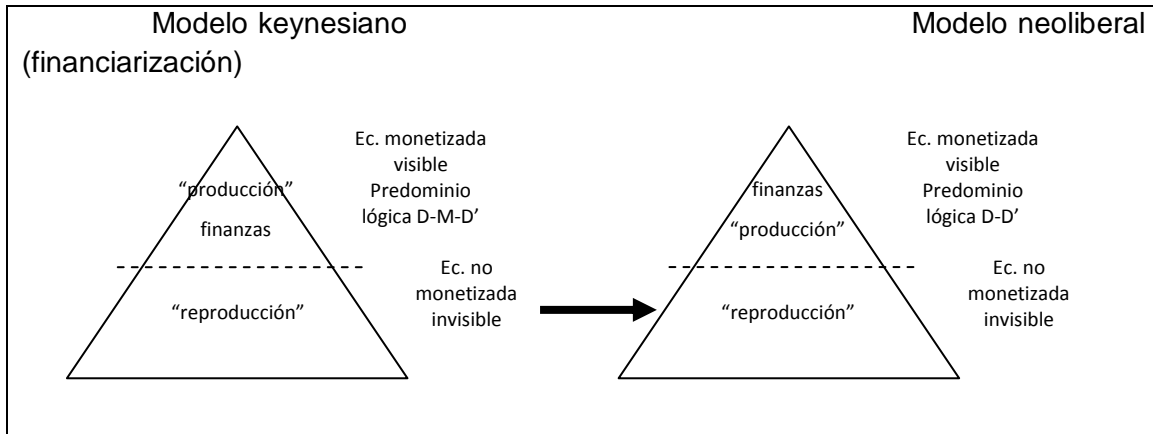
Modelo keynesiano

Modelo neoliberal

(financiarización)

"producción"

finanzas

"reproducción"

Ec. monetizada visible Predominio lógica D-M-D'

Ec. no monetizada invisible

finanzas

"producción"

"reproducción"

Ec. monetizada visible Predominio lógica D-D'

Ec. no monetizada invisible